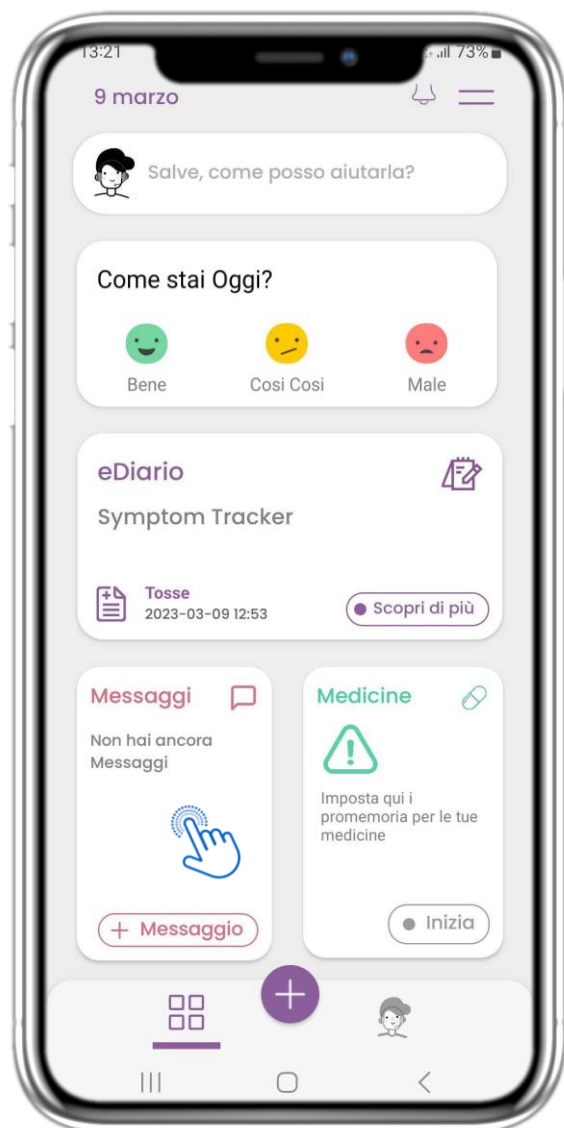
13:21

73%

9 marzo

Salve, come posso aiutarla?

Come stai Oggi?

Bene

Cosi Cosi

Male

eDiario

Symptom Tracker

Tosse
2023-03-09 12:53

Scopri di più

Messaggi

Non hai ancora Messaggi

+ Messaggio

Medicine

Imposta qui i promemoria per le tue medicine

Inizia